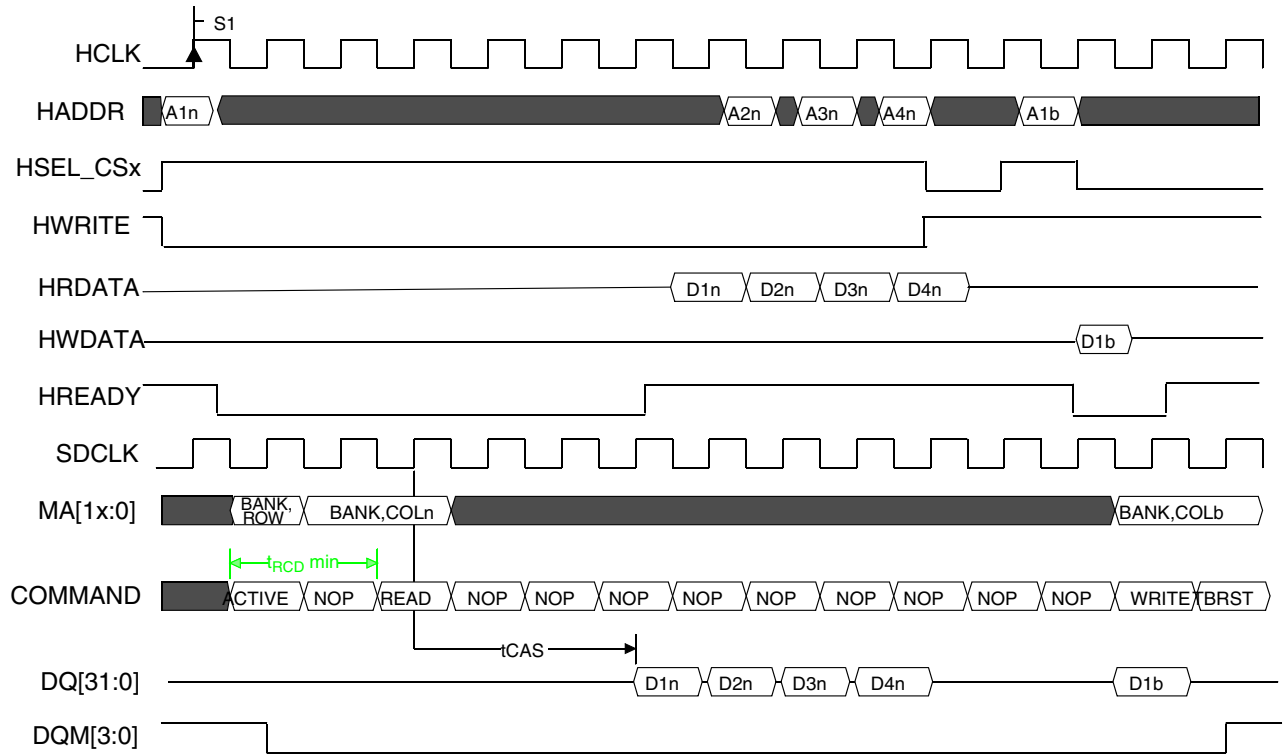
S1

HCLK

HADDR A1n A2n A3n A4n A1b

HSEL_CSx

HWRITE

HRDATA D1n D2n D3n D4n

HWDATA D1b

HREADY

SDCLK

MA[1x:0] BANK, ROW BANK,COLn BANK,COLb

$t_{RCD}$ min

COMMAND ACTIVE NOP READ NOP NOP NOP NOP NOP NOP NOP NOP NOP WRITE TBRST

tCAS

DQ[31:0] D1n D2n D3n D4n D1b

DQM[3:0]